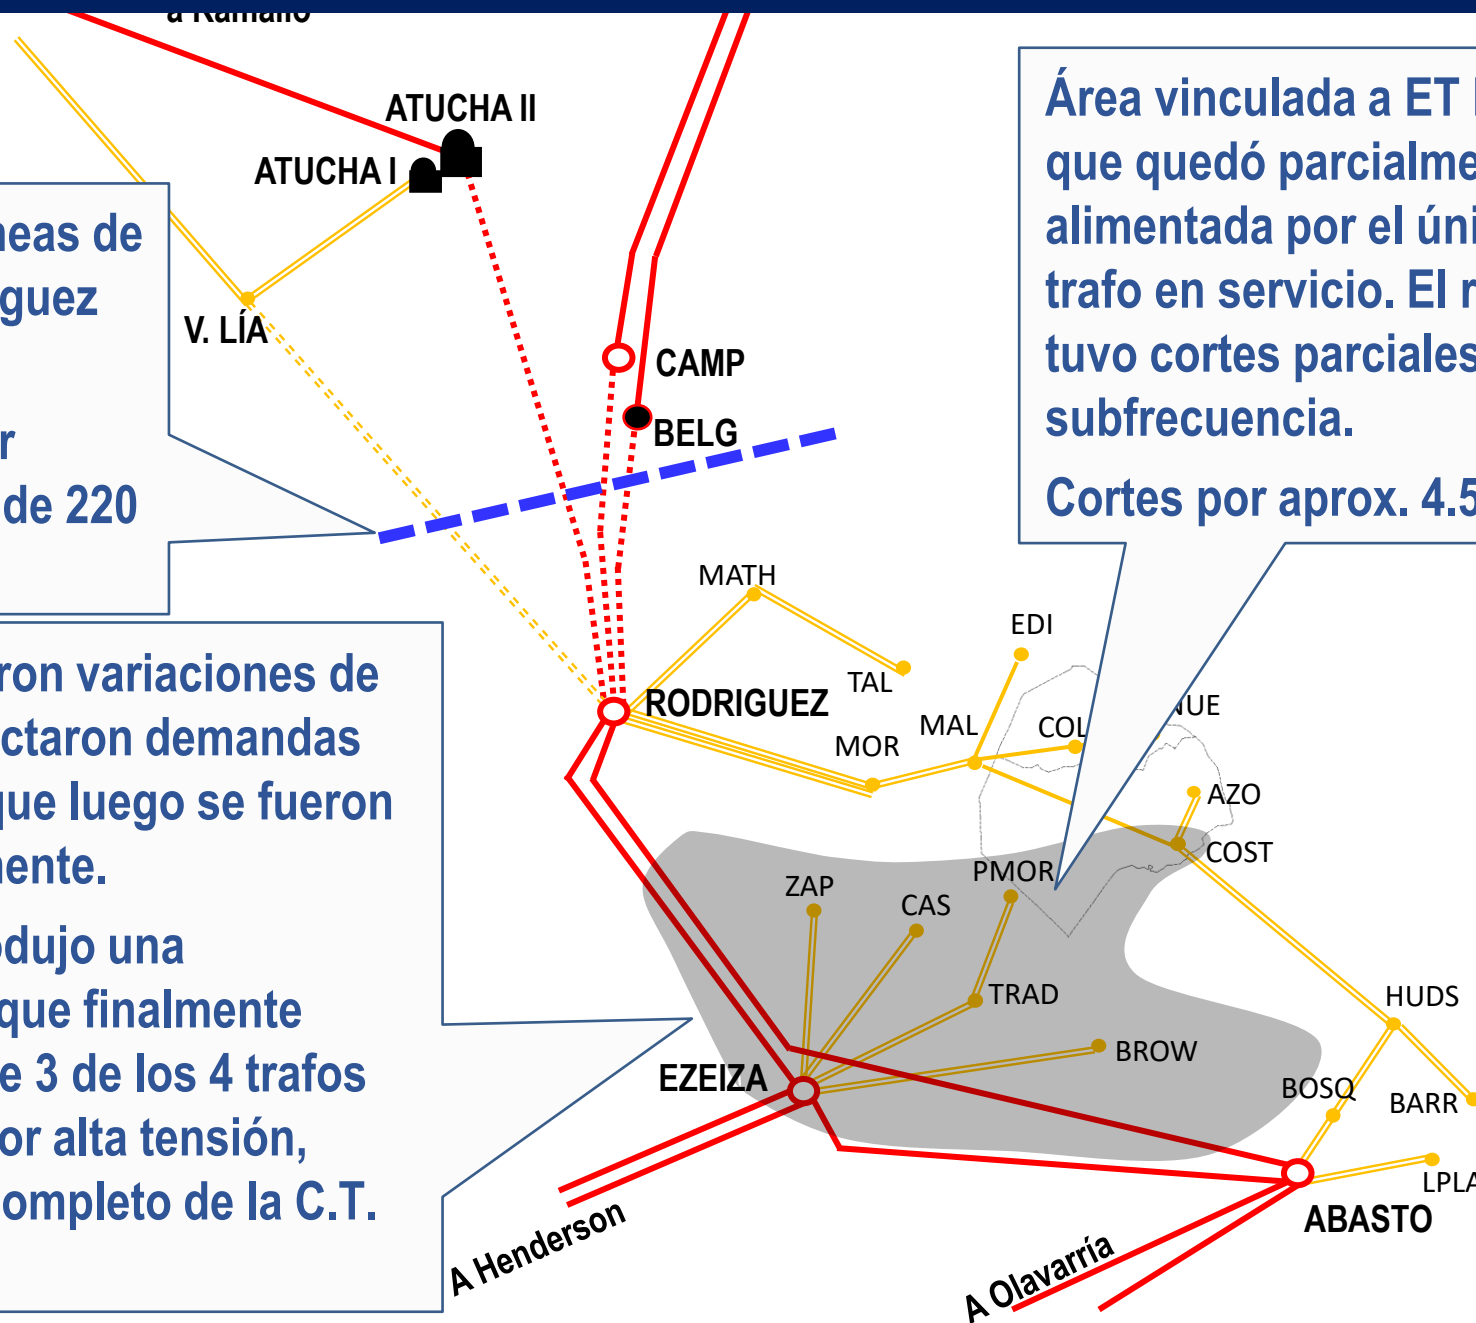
a Ramallo

ATUCHA II

ATUCHA I

neas de
guez

r
de 220

V. LÍA

CAMP

BELG

Área vinculada a ET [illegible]
que quedó parcialme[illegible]
alimentada por el úni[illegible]
trafo en servicio. El r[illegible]
tuvo cortes parciales
subfrecuencia.

Cortes por aprox. 4.5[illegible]

MATH

TAL

EDI

RODRIGUEZ

MOR

MAL

COL

NUE

AZO

COST

ron variaciones de
ctaron demandas
que luego se fueron
ente.

odujo una
que finalmente
e 3 de los 4 trafos
or alta tensión,
ompleto de la C.T.

ZAP

CAS

PMOR

TRAD

BROW

HUDS

BOSQ

BARR

LPLA

EZEIZA

ABASTO

A Henderson

A Olavarría